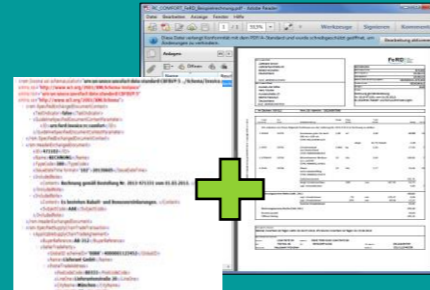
ZUGFeRD_Beispielrechnung.pdf - Adobe Reader

Datei Bearbeiten Anzeige Fenster Hilfe

Werkzeuge Signieren Kommentar

Diese Datei verlangt Konformität mit dem PDF/A-Standard und wurde schreibgeschützt geöffnet, um Änderungen zu verhindern.

Bearbeitung aktivieren

Anlagen

Öffnen

FeRD

Rechnung

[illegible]

<rsm:CrossIndustryDocument xmlns:rsm="urn:ferd:CrossIndustryDocument:invoice:1p0"

<rsm:SpecifiedExchangedDocumentContext>

<ram:TestIndicator>

<udt:Indicator>false</udt:Indicator>

</ram:TestIndicator>

<ram:GuidelineSpecifiedDocumentContextParameter>

<ram:ID>urn:ferd:invoice:rc:comfort</ram:ID>

</ram:GuidelineSpecifiedDocumentContextParameter>

</rsm:SpecifiedExchangedDocumentContext>

<rsm:HeaderExchangedDocument>

<ram:ID>471102</ram:ID>

<ram:Name>RECHNUNG</ram:Name>

<ram:TypeCode>380</ram:TypeCode>

<ram:IssueDateTime>

<udt:DateTimeString format="102">20130605</udt:DateTimeString>

</ram:IssueDateTime>

<ram:IncludedNote>

<ram:Content>Rechnung gemäß Bestellung Nr. 2013-471331 vom 01.03.2013.</ram:Content>

</ram:IncludedNote>

<ram:IncludedNote>

<ram:Content>Es bestehen Rabatt- und Bonusvereinbarungen.</ram:Content>

<ram:SubjectCode>AAK</ram:SubjectCode>

</ram:IncludedNote>

</rsm:HeaderExchangedDocument>

<rsm:SpecifiedSupplyChainTradeTransaction>

<ram:ApplicableSupplyChainTradeAgreement>

<ram:BuyerReference>AB-312</ram:BuyerReference>

<ram:SellerTradeParty>

<ram:GlobalID schemeID="0088">4000001123452</ram:GlobalID>

<ram:Name>Lieferant GmbH</ram:Name>

<ram:PostalTradeAddress>

<ram:PostcodeCode>80333</ram:PostcodeCode>

<ram:LineOne>Lieferantenstraße 20</ram:LineOne>

<ram:CityName>München</ram:CityName>